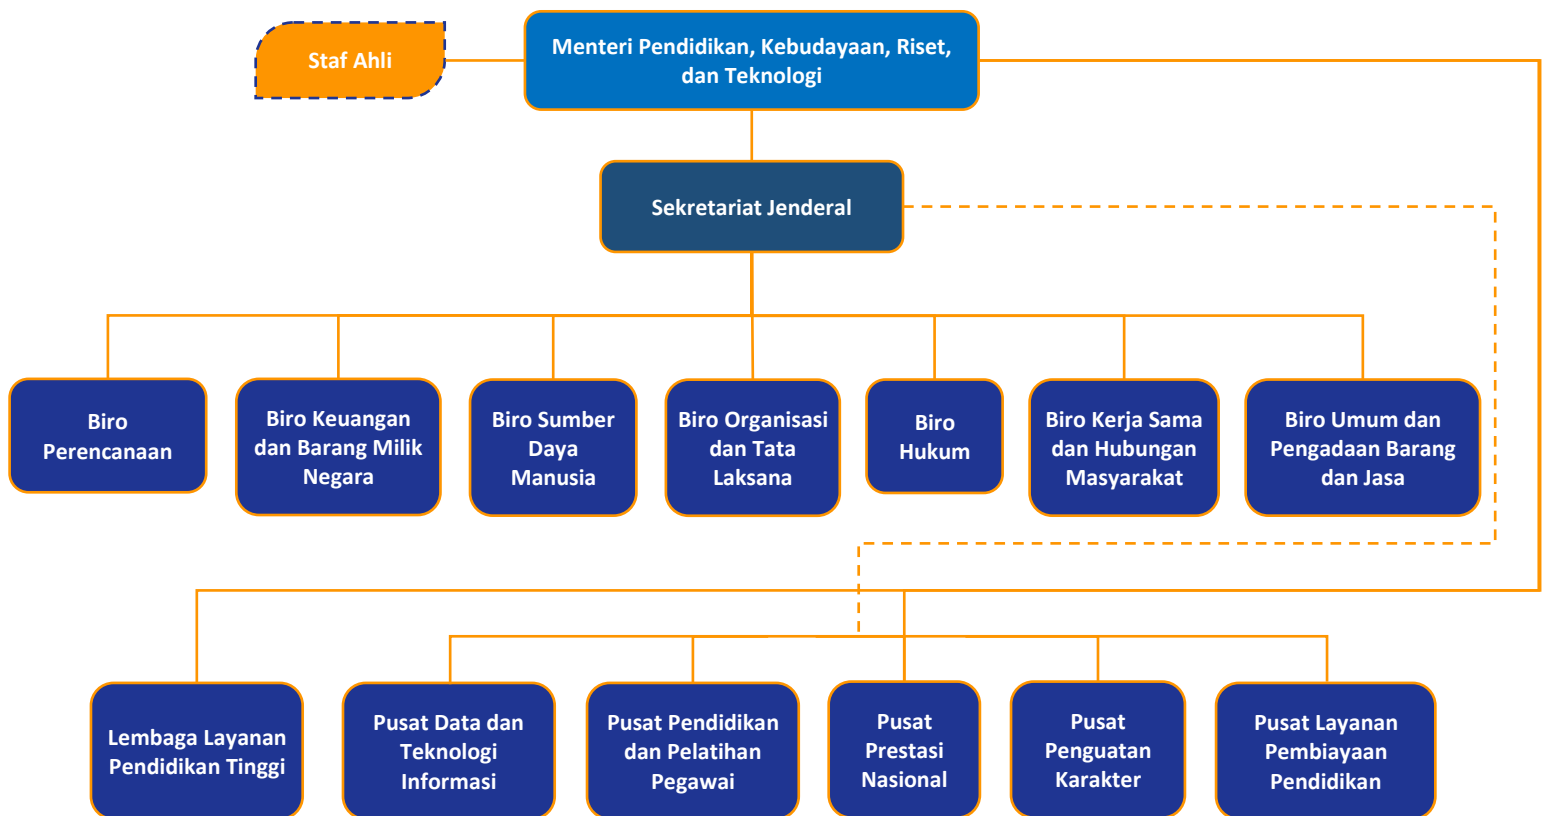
Staf Ahli

Menteri Pendidikan, Kebudayaan, Riset, dan Teknologi

Sekretariat Jenderal

Biro Perencanaan

Biro Keuangan dan Barang Milik Negara

Biro Sumber Daya Manusia

Biro Organisasi dan Tata Laksana

Biro Hukum

Biro Kerja Sama dan Hubungan Masyarakat

Biro Umum dan Pengadaan Barang dan Jasa

Lembaga Layanan Pendidikan Tinggi

Pusat Data dan Teknologi Informasi

Pusat Pendidikan dan Pelatihan Pegawai

Pusat Prestasi Nasional

Pusat Penguatan Karakter

Pusat Layanan Pembiayaan Pendidikan